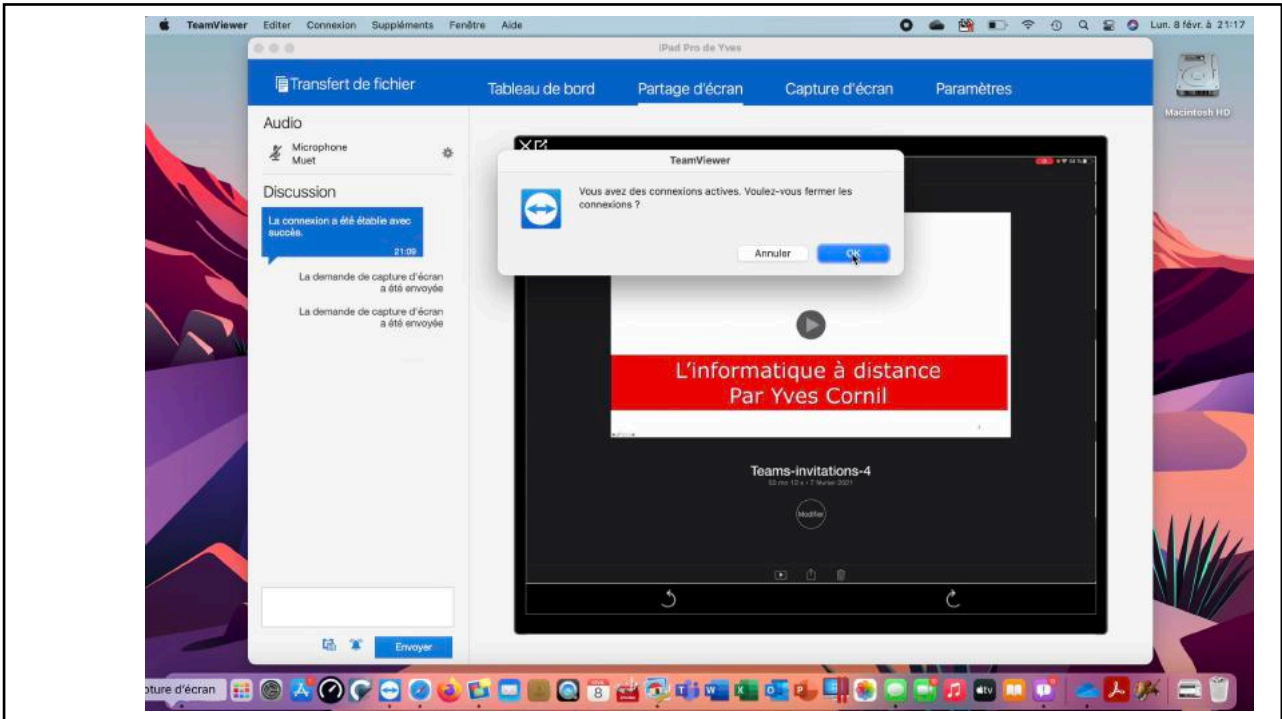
TeamViewer Editer Connexion Suppléments Fenêtre Aide

Lun. 8 févr. à 21:17

iPad Pro de Yves

Macintosh HD

Transfert de fichier

Tableau de bord

Partage d'écran

Capture d'écran

Paramètres

Audio

Microphone
Muet

Discussion

La connexion a été établie avec succès.
21:09

La demande de capture d'écran a été envoyée

La demande de capture d'écran a été envoyée

Envoyer

TeamViewer

Vous avez des connexions actives. Voulez-vous fermer les connexions ?

Annuler

OK

L'informatique à distance
Par Yves Cornil

Teams-invitations-4

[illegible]

Modifier

pture d'écran

8